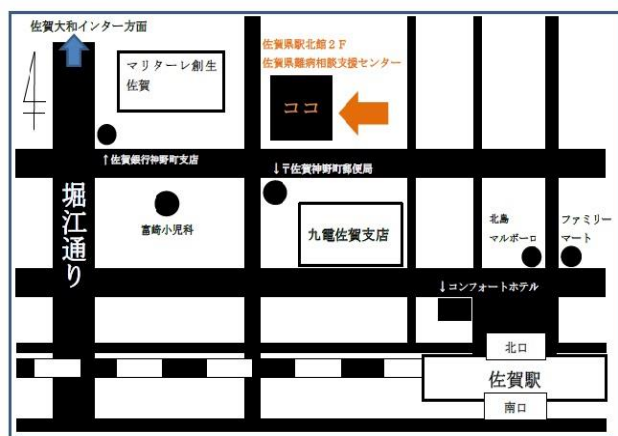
佐賀大和インター方面

マリターレ創生
佐賀

佐賀県駅北館２Ｆ
佐賀県難病相談支援センター

ココ

↑佐賀銀行神野町支店

↓〒佐賀神野町郵便局

堀江通り

富崎小児科

九電佐賀支店

北島
マルボーロ

ファミリー
マート

↓コンフォートホテル

北口

佐賀駅

南口